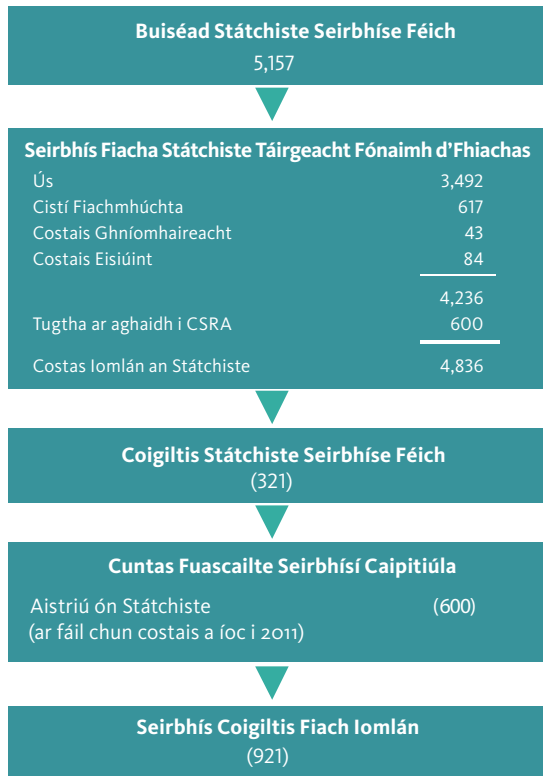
Buiséad Státchiste Seirbhíse Féich
5,157

Seirbhís Fiacha Státchiste Táirgeacht Fónaimh d'Fhiachas

| | |
|---|---|
| Ús | 3,492 |
| Cistí Fiachmhúchta | 617 |
| Costais Ghníomhaireacht | 43 |
| Costais Eisiúint | 84 |
| | 4,236 |
| Tugtha ar aghaidh i CSRA | 600 |
| Costas Iomlán an Státchiste | 4,836 |

Coigiltis Státchiste Seirbhíse Féich
(321)

Cuntas Fuascailte Seirbhísí Caipitiúla

Aistriú ón Státchiste (600)
(ar fáil chun costais a íoc i 2011)

Seirbhís Coigiltis Fiach Iomlán
(921)